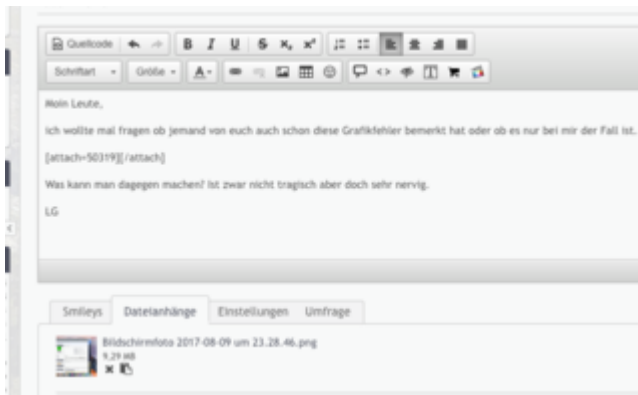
Quellcode B I U S $x_2$ $x^2$
Schriftart Größe A

Moin Leute,

ich wollte mal fragen ob jemand von euch auch schon diese Grafikfehler bemerkt hat oder ob es nur bei mir der Fall ist.

[attach=50319][/attach]

Was kann man dagegen machen? Ist zwar nicht tragisch aber doch sehr nervig.

LG

Smileys Dateianhänge Einstellungen Umfrage

Bildschirmfoto 2017-08-09 um 23.28.46.png
9,29 MB